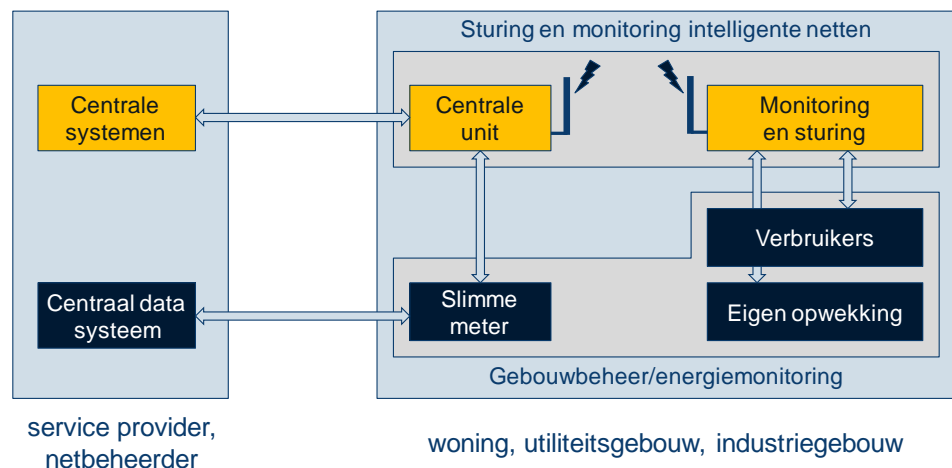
Sturing en monitoring intelligente netten

Centrale systemen

Centrale unit

Monitoring en sturing

Verbruikers

Centraal data systeem

Slimme meter

Eigen opwekking

Gebouwbeheer/energiemonitoring

service provider, netbeheerder

woning, utiliteitsgebouw, industriegebouw